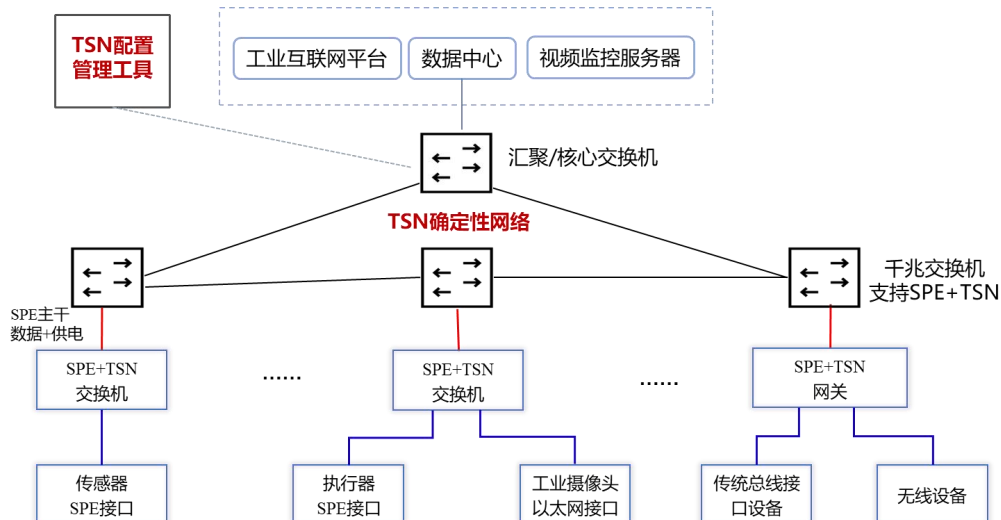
TSN配置
管理工具

工业互联网平台
数据中心
视频监控服务器

汇聚/核心交换机

TSN确定性网络

千兆交换机
支持SPE+TSN

SPE主干
数据+供电

SPE+TSN
交换机

……

SPE+TSN
交换机

……

SPE+TSN
网关

传感器
SPE接口

执行器
SPE接口

工业摄像头
以太网接口

传统总线接
口设备

无线设备